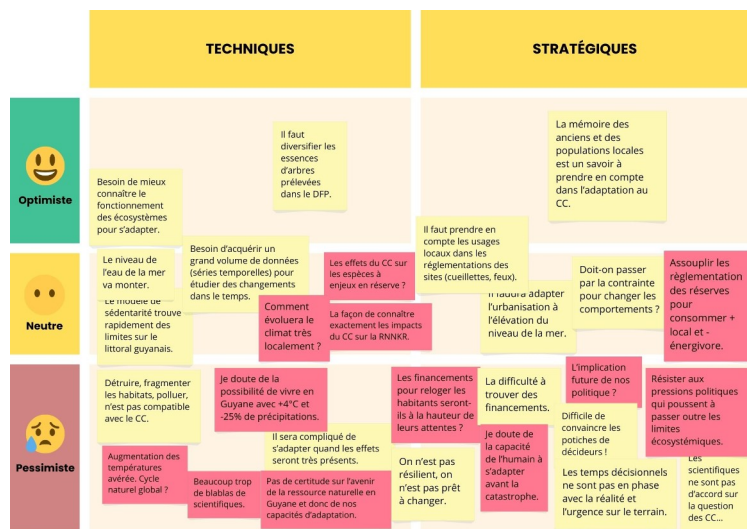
TECHNIQUES

STRATÉGIQUES

Optimiste

Il faut diversifier les essences d'arbres prélevées dans le DFP.

Besoin de mieux connaître le fonctionnement des écosystèmes pour s'adapter.

La mémoire des anciens et des populations locales est un savoir à prendre en compte dans l'adaptation au CC.

Il faut prendre en compte les usages locaux dans les réglementations des sites (cueillettes, feux).

Neutre

Le niveau de l'eau de la mer va monter.

Besoin d'acquérir un grand volume de données (séries temporelles) pour étudier des changements dans le temps.

Les effets du CC sur les espèces à enjeux en réserve ?

Le modèle de sédentarité trouve rapidement des limites sur le littoral guyanais.

Comment évoluera le climat très localement ?

La façon de connaître exactement les impacts du CC sur la RNNKR.

Il faudra adapter l'urbanisation à l'élévation du niveau de la mer.

Doit-on passer par la contrainte pour changer les comportements ?

Assouplir les règlementation des réserves pour consommer + local et - énergivore.

Pessimiste

Détruire, fragmenter les habitats, polluer, n'est pas compatible avec le CC.

Je doute de la possibilité de vivre en Guyane avec +4°C et -25% de précipitations.

Les financements pour reloger les habitants seront-ils à la hauteur de leurs attentes ?

La difficulté à trouver des financements.

L'implication future de nos politique ?

Résister aux pressions politiques qui poussent à passer outre les limites écosystémiques.

Augmentation des températures avérée. Cycle naturel global ?

Il sera compliqué de s'adapter quand les effets seront très présents.

Je doute de la capacité de l'humain à s'adapter avant la catastrophe.

Difficile de convaincre les potiches de décideurs !

Beaucoup trop de blablas de scientifiques.

Pas de certitude sur l'avenir de la ressource naturelle en Guyane et donc de nos capacités d'adaptation.

On n'est pas résilient, on n'est pas prêt à changer.

Les temps décisionnels ne sont pas en phase avec la réalité et l'urgence sur le terrain.

Les scientifiques ne sont pas d'accord sur la question des CC...